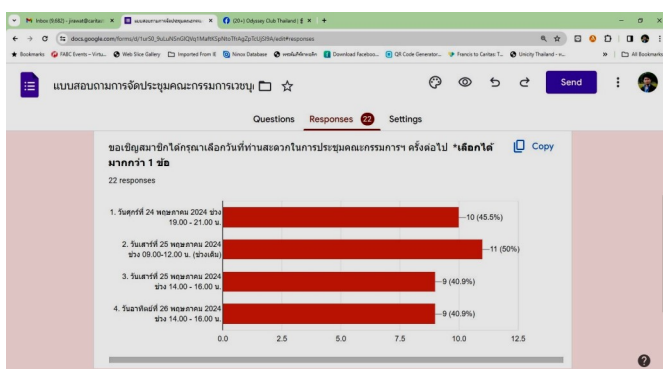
Inbox (9,682) - jirawat@caritas ×   แบบสอบถามการจัดประชุมคณะ ×   (20+) Odyssey Club Thailand | ×   +

docs.google.com/forms/d/1urS0_9uLuNSnGlQVq1MaftKSpNtoThAgZpTcUjSt9A/edit#responses

Bookmarks   FABC Events – Virtu...   Web Slice Gallery   Imported From IE   Ninox Database   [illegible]   Download Faceboo...   QR Code Generator...   Francis to Caritas T...   Unicity Thailand – n...   All Bookmarks

แบบสอบถามการจัดประชุมคณะกรรมการเวชบุ

Send

Questions   Responses 22   Settings

ขอเชิญสมาชิกได้กรุณาเลือกวันที่ท่านสะดวกในการประชุมคณะกรรมการฯ ครั้งต่อไป *เลือกได้มากกว่า 1 ข้อ

Copy

22 responses

| Option | Responses |
|---|---|
| 1. วันศุกร์ที่ 24 พฤษภาคม 2024 ช่วง 19.00 - 21.00 น. | 10 (45.5%) |
| 2. วันเสาร์ที่ 25 พฤษภาคม 2024 ช่วง 09.00-12.00 น. (ช่วงเช้า) | 11 (50%) |
| 3. วันเสาร์ที่ 25 พฤษภาคม 2024 ช่วง 14.00 - 16.00 น. | 9 (40.9%) |
| 4. วันอาทิตย์ที่ 26 พฤษภาคม 2024 ช่วง 14.00 - 16.00 น. | 9 (40.9%) |

0.0   2.5   5.0   7.5   10.0   12.5